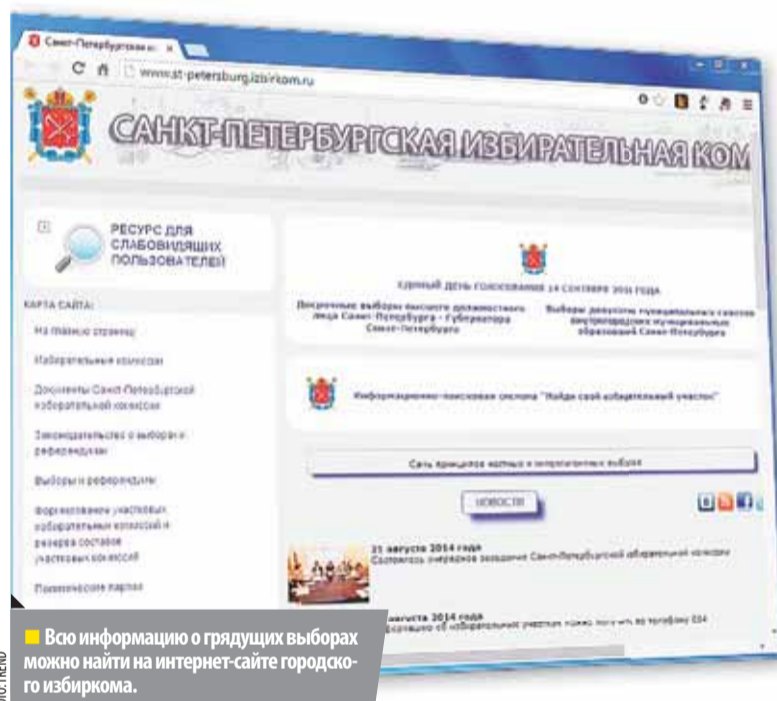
Санкт-Петербургская и

www.st-petersburg.izbirkom.ru

САНКТ-ПЕТЕРБУРГСКАЯ ИЗБИРАТЕЛЬНАЯ КОМ

РЕСУРС ДЛЯ СЛАБОВИДЯЩИХ ПОЛЬЗОВАТЕЛЕЙ

КАРТА САЙТА:

На главную страницу

Избирательные комиссии

Документы Санкт-Петербургской избирательной комиссии

Законодательство о выборах и референдумах

Выборы и референдумы

Формирование участковых избирательных комиссий и резерва составов участковых комиссий

Политические партии

Единый день голосования 14 сентября 2014 года

Досрочные выборы высшего должностного лица Санкт-Петербурга - Губернатора Санкт-Петербурга

Выборы депутатов муниципальных советов внутригородских муниципальных образований Санкт-Петербурга

Информационно-поисковая система "Найди свой избирательный участок"

Семь принципов честных и легитимных выборов

НОВОСТИ

21 августа 2014 года
Состоялось очередное заседание Санкт-Петербургской избирательной комиссии

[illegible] августа 2014 года
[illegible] о избирательных участках можно получить по телефону 004

■ Всю информацию о грядущих выборах можно найти на интернет-сайте городского избиркома.

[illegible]